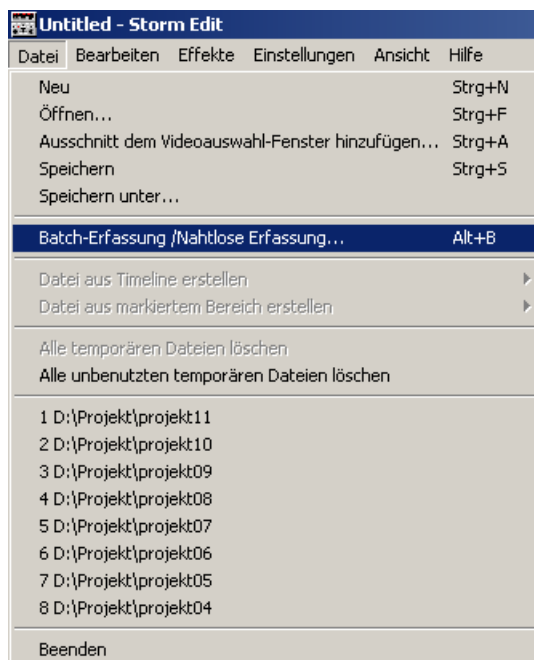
Untitled - Storm Edit

Datei Bearbeiten Effekte Einstellungen Ansicht Hilfe

Neu Strg+N
Öffnen... Strg+F
Ausschnitt dem Videoauswahl-Fenster hinzufügen... Strg+A
Speichern Strg+S
Speichern unter...

Batch-Erfassung /Nahtlose Erfassung... Alt+B

Datei aus Timeline erstellen
Datei aus markiertem Bereich erstellen

Alle temporären Dateien löschen
Alle unbenutzten temporären Dateien löschen

1 D:\Projekt\projekt11
2 D:\Projekt\projekt10
3 D:\Projekt\projekt09
4 D:\Projekt\projekt08
5 D:\Projekt\projekt07
6 D:\Projekt\projekt06
7 D:\Projekt\projekt05
8 D:\Projekt\projekt04

Beenden